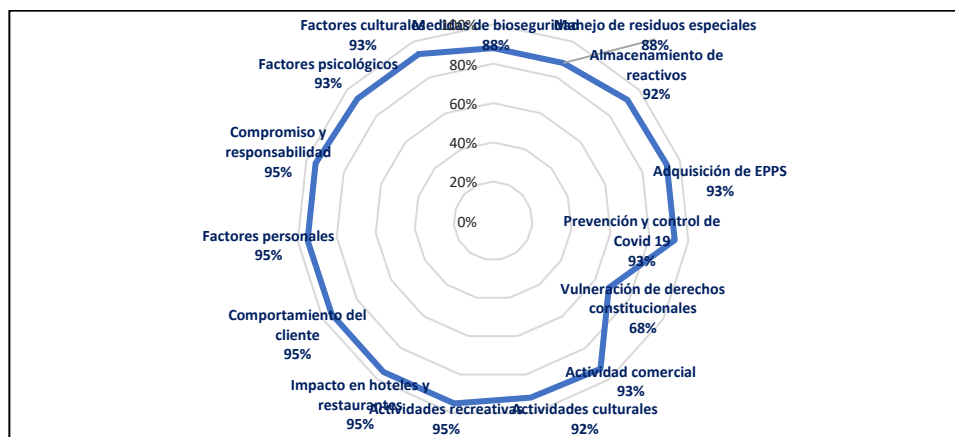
Medidas de bioseguridad
88%

Manejo de residuos especiales
88%

Almacenamiento de reactivos
92%

Adquisición de EPPS
93%

Prevención y control de Covid 19
93%

Vulneración de derechos constitucionales
68%

Actividad comercial
93%

Actividades culturales
92%

Actividades recreativas
95%

Impacto en hoteles y restaurantes
95%

Comportamiento del cliente
95%

Factores personales
95%

Compromiso y responsabilidad
95%

Factores psicológicos
93%

Factores culturales
93%

100%
80%
60%
40%
20%
0%